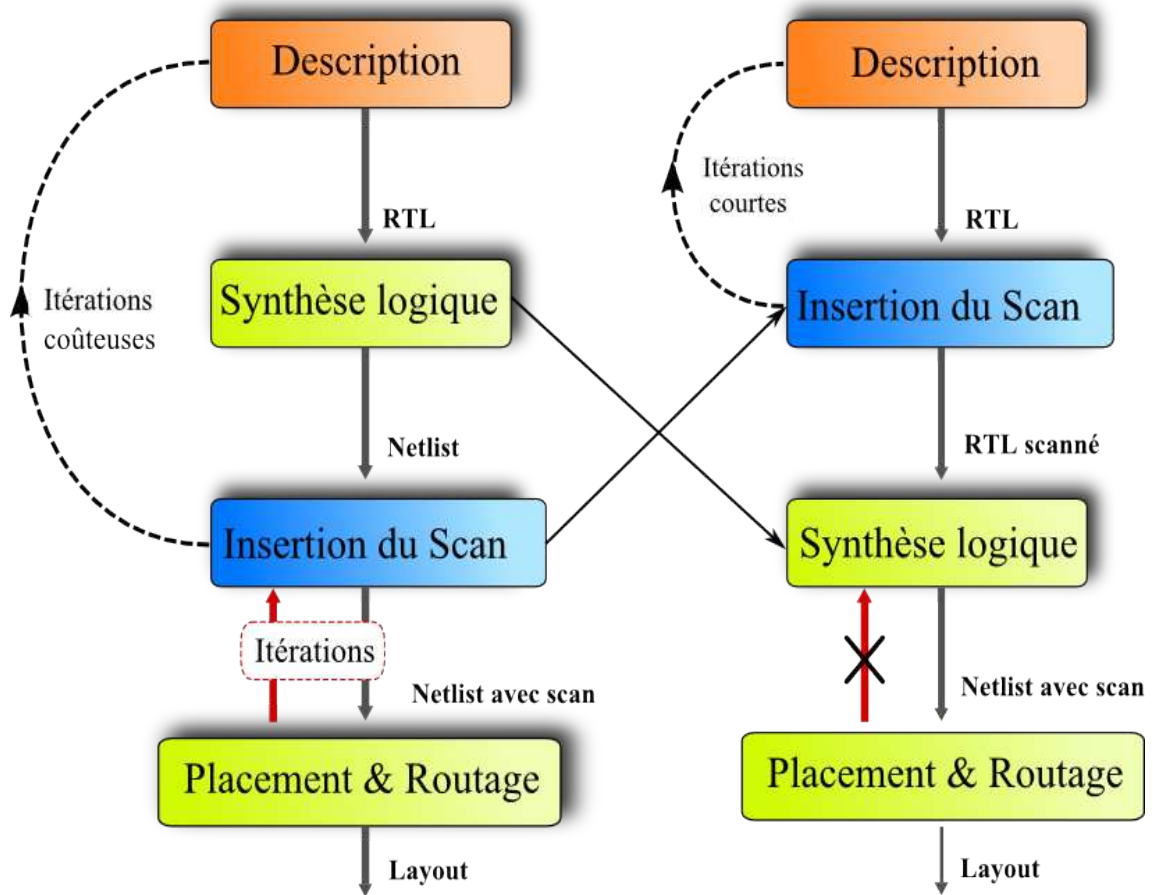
Description

RTL

Synthèse logique

Itérations coûteuses

Netlist

Insertion du Scan

Itérations

Netlist avec scan

Placement & Routage

Layout

Description

Itérations courtes

RTL

Insertion du Scan

RTL scanné

Synthèse logique

Netlist avec scan

Placement & Routage

Layout